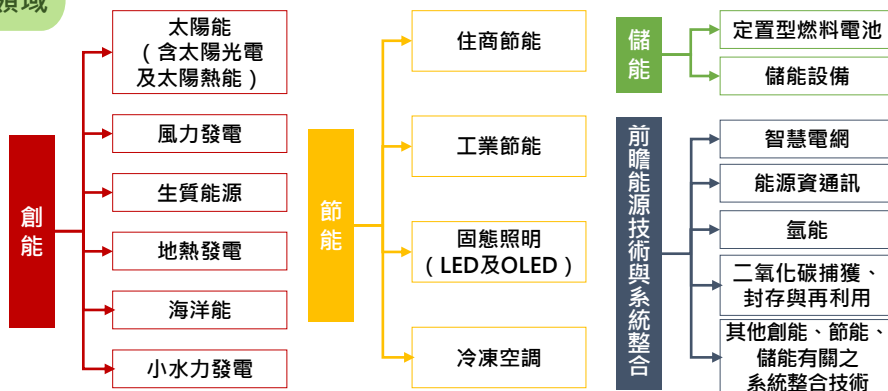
領域

創能

太陽能
（含太陽光電及太陽熱能）

風力發電

生質能源

地熱發電

海洋能

小水力發電

節能

住商節能

工業節能

固態照明
（LED及OLED）

冷凍空調

儲能

定置型燃料電池

儲能設備

前瞻能源技術與系統整合

智慧電網

能源資通訊

氫能

二氧化碳捕獲、封存與再利用

其他創能、節能、儲能有關之系統整合技術